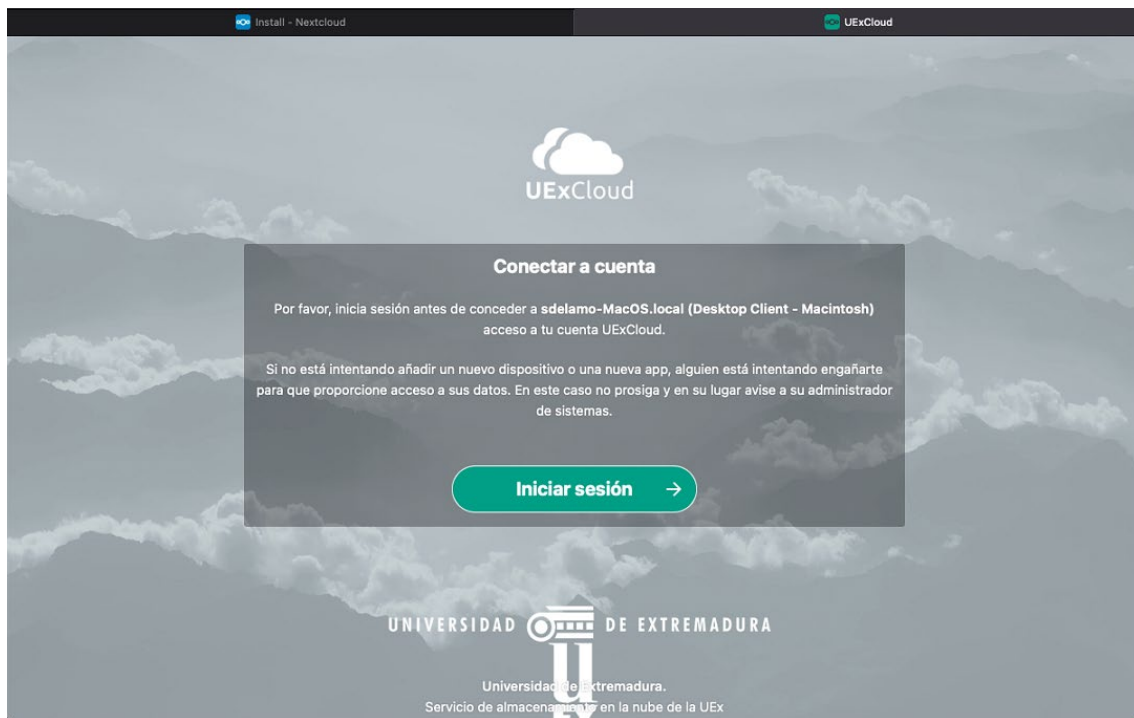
Install - Nextcloud

UExCloud

UExCloud

Conectar a cuenta

Por favor, inicia sesión antes de conceder a **sdelamo-MacOS.local (Desktop Client - Macintosh)** acceso a tu cuenta UExCloud.

Si no está intentando añadir un nuevo dispositivo o una nueva app, alguien está intentando engañarte para que proporcione acceso a sus datos. En este caso no prosiga y en su lugar avise a su administrador de sistemas.

Iniciar sesión →

UNIVERSIDAD DE EXTREMADURA

Universidad de Extremadura.
Servicio de almacenamiento en la nube de la UEx